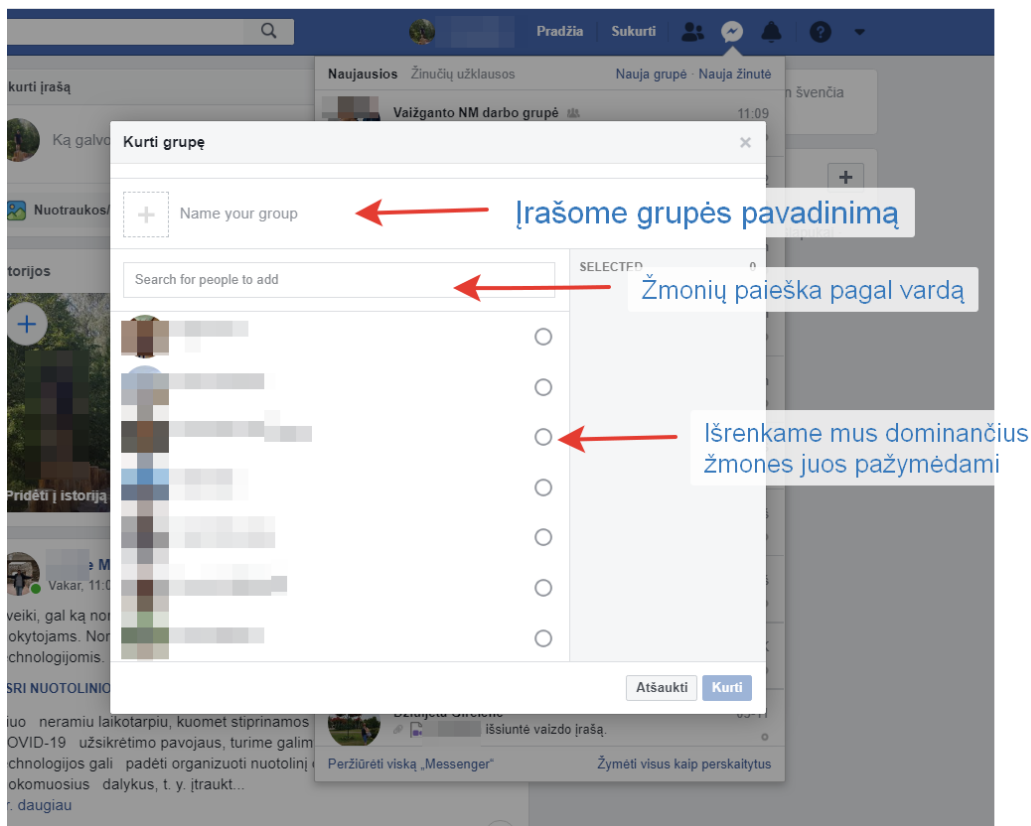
Pradžia Sukurti

kurti įrašą

Ką galvo

Nuotraukos/

torijos

Pridėti į istoriją

Vakar, 11:0

veiki, gal ką nor okytojams. Nor chnologijomis.

SRI NUOTOLINIO

iuo neramiu laikotarpiu, kuomet stiprinamos OVID-19 užsikrėtimo pavojaus, turime galim chnologijos gali padėti organizuoti nuotolinį okomuosius dalykus, t. y. įtraukt... r. daugiau

Naujausios Žinučių užklausos Nauja grupė · Nauja žinutė

Vaižganto NM darbo grupė 11:09

n švencia

Kurti grupę

Name your group

Įrašome grupės pavadinimą

Search for people to add

SELECTED 0

Žmonių paieška pagal vardą

Išrenkame mus dominančius žmones juos pažymėdami

Atšaukti Kurti

išsiuntė vaizdo įrašą.

Peržiūrėti viską „Messenger“ Žymėti visus kaip perskaitytus